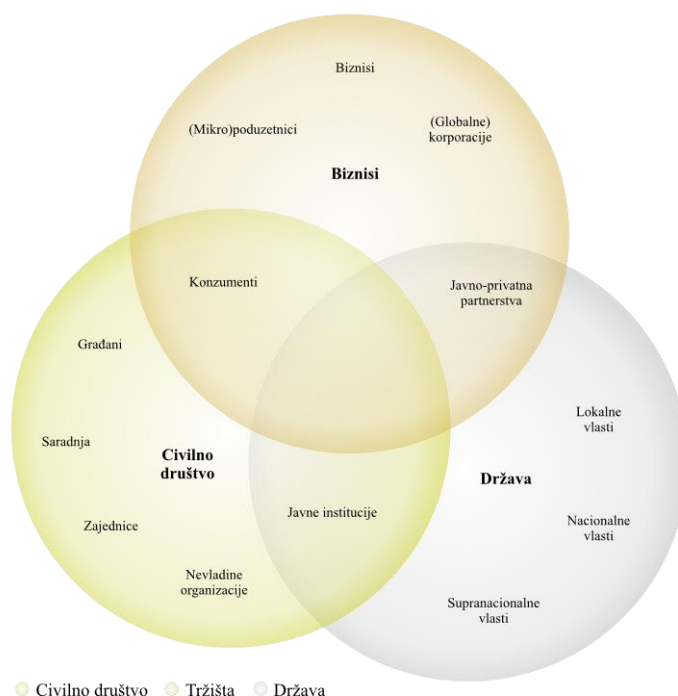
Biznisi

(Mikro)poduzetnici

(Globalne) korporacije

Biznisi

Konzumenti

Javno-privatna partnerstva

Građani

Saradnja

Civilno društvo

Zajednice

Nevladine organizacije

Javne institucije

Lokalne vlasti

Država

Nacionalne vlasti

Supranacionalne vlasti

Civilno društvo Tržišta Država